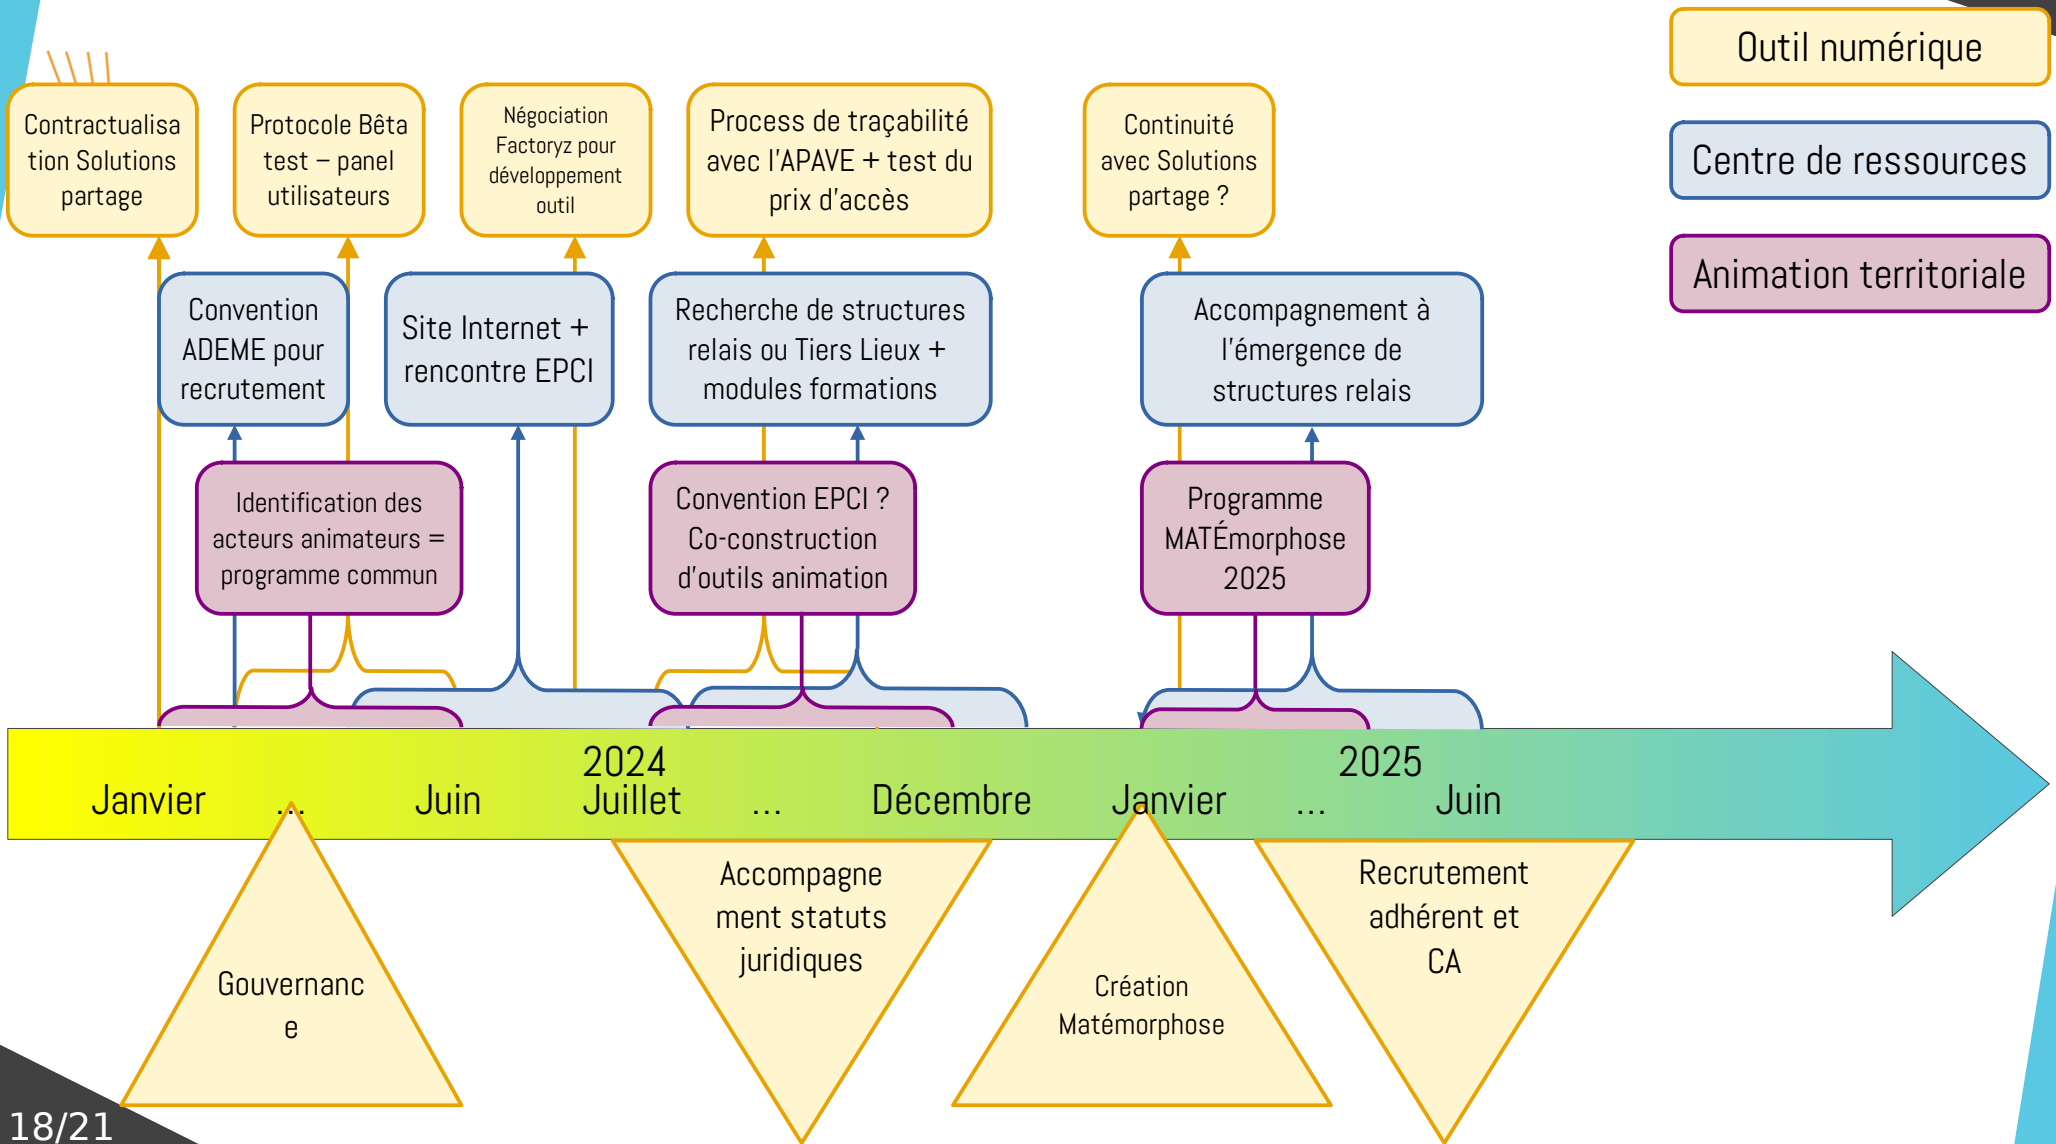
Contractualisation Solutions partage

Protocole Bêta test – panel utilisateurs

Négociation Factoryz pour développement outil

Process de traçabilité avec l'APAVE + test du prix d'accès

Continuité avec Solutions partage ?

Outil numérique

Centre de ressources

Animation territoriale

Convention ADEME pour recrutement

Site Internet + rencontre EPCI

Recherche de structures relais ou Tiers Lieux + modules formations

Accompagnement à l'émergence de structures relais

Identification des acteurs animateurs = programme commun

Convention EPCI ? Co-construction d'outils animation

Programme MATÉmorphose 2025

2024

2025

Janvier ... Juin Juillet ... Décembre Janvier ... Juin

Gouvernance

Accompagnement statuts juridiques

Création Matémorphose

Recrutement adhérent et CA

18/21